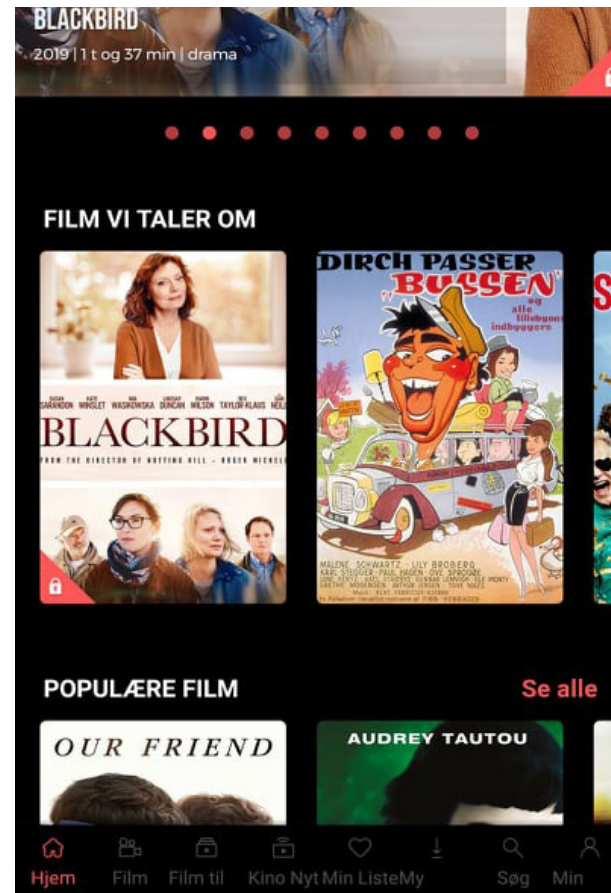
BLACKBIRD
2019 | 1 t og 37 min | drama

FILM VI TALER OM

SUSAN SARANDON KATE WINSLET MIA WASIKOWSKA LINDSAY DUNCAN RAINN WILSON BEX TAYLOR-KLAUS SAM NEILL
BLACKBIRD
FROM THE DIRECTOR OF NOTTING HILL · ROGER MICHELL

DIRCH PASSER
"BUSSEN"
og alle tilhørende indbyggere
MALENE SCHWARTZ · LILY BROBERG
KARL STEGGER · PAUL HAGEN · OVE SPROGØE

POPULÆRE FILM
Se alle

OUR FRIEND

AUDREY TAUTOU

Hjem Film Film til Kino Nyt Min ListeMy Søg Min